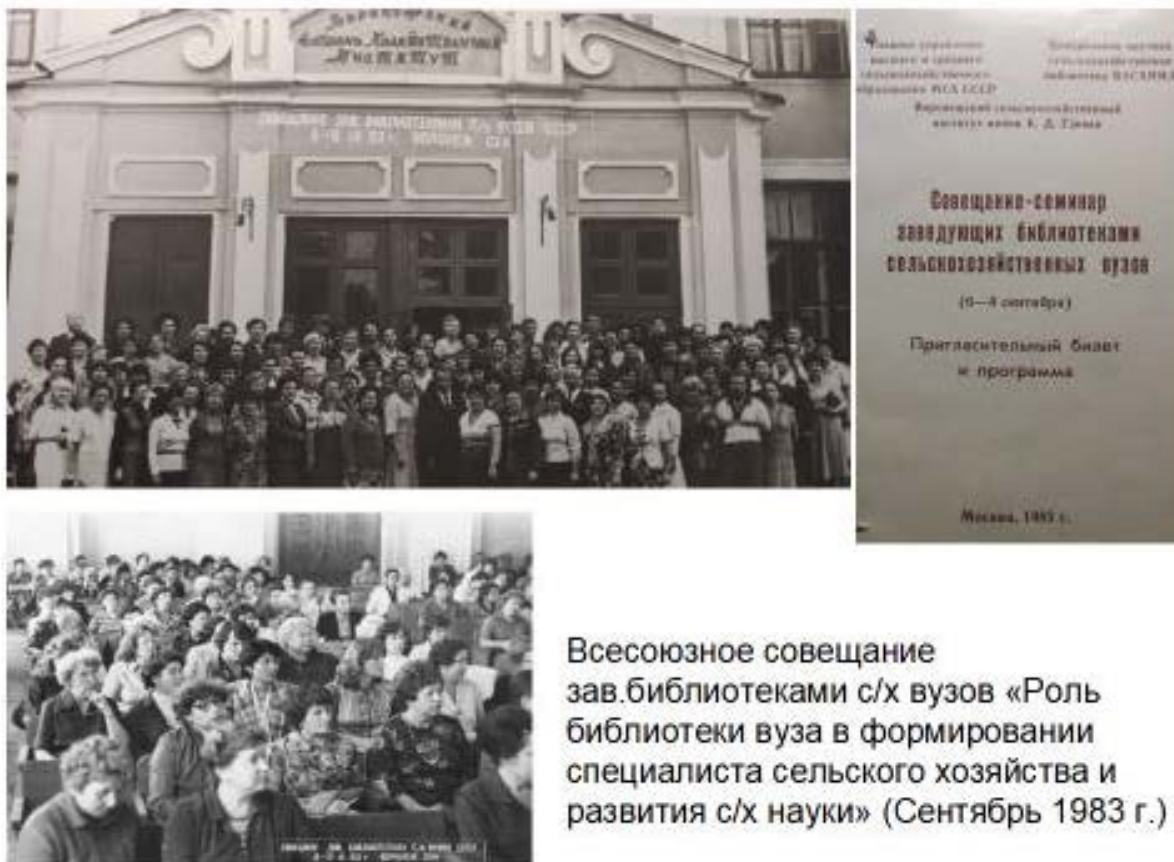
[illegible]
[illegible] институт

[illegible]

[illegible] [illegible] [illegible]

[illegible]

Главное управление высшего и среднего сельскохозяйственного образования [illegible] СССР

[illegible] сельскохозяйственная библиотека ВАСХНИЛ

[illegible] сельскохозяйственный институт имени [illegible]

Совещание-семинар заведующих библиотеками сельскохозяйственных вузов

([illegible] сентября)

Пригласительный билет и программа

Москва, 1983 г.

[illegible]

Всесоюзное совещание зав.библиотеками с/х вузов «Роль библиотеки вуза в формировании специалиста сельского хозяйства и развития с/х науки» (Сентябрь 1983 г.)